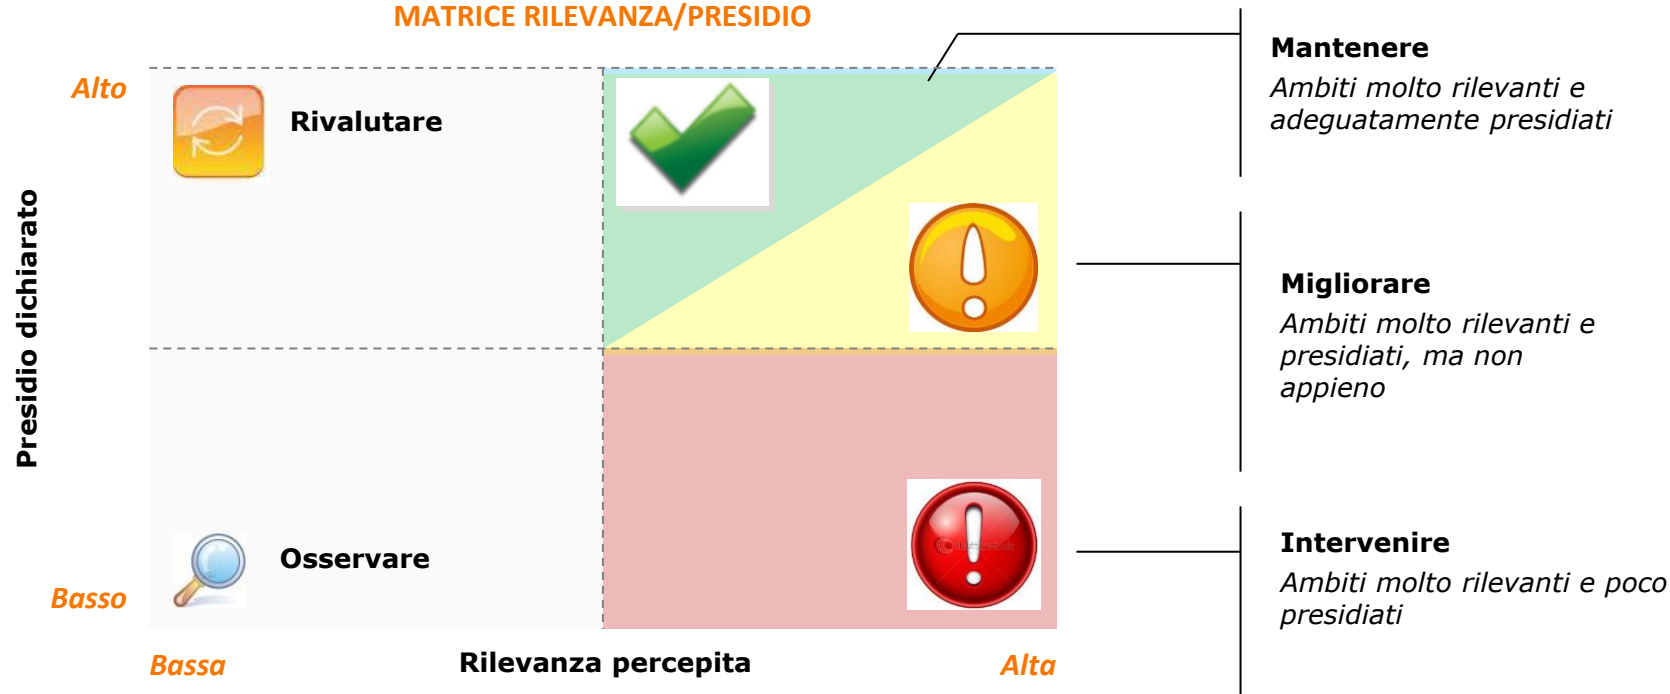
MATRICE RILEVANZA/PRESIDIO

Alto

Rivalutare

Presidio dichiarato

Osservare

Basso

Bassa

Rilevanza percepita

Alta

Mantenere

Ambiti molto rilevanti e adeguatamente presidiati

Migliorare

Ambiti molto rilevanti e presidiati, ma non appieno

Intervenire

Ambiti molto rilevanti e poco presidiati